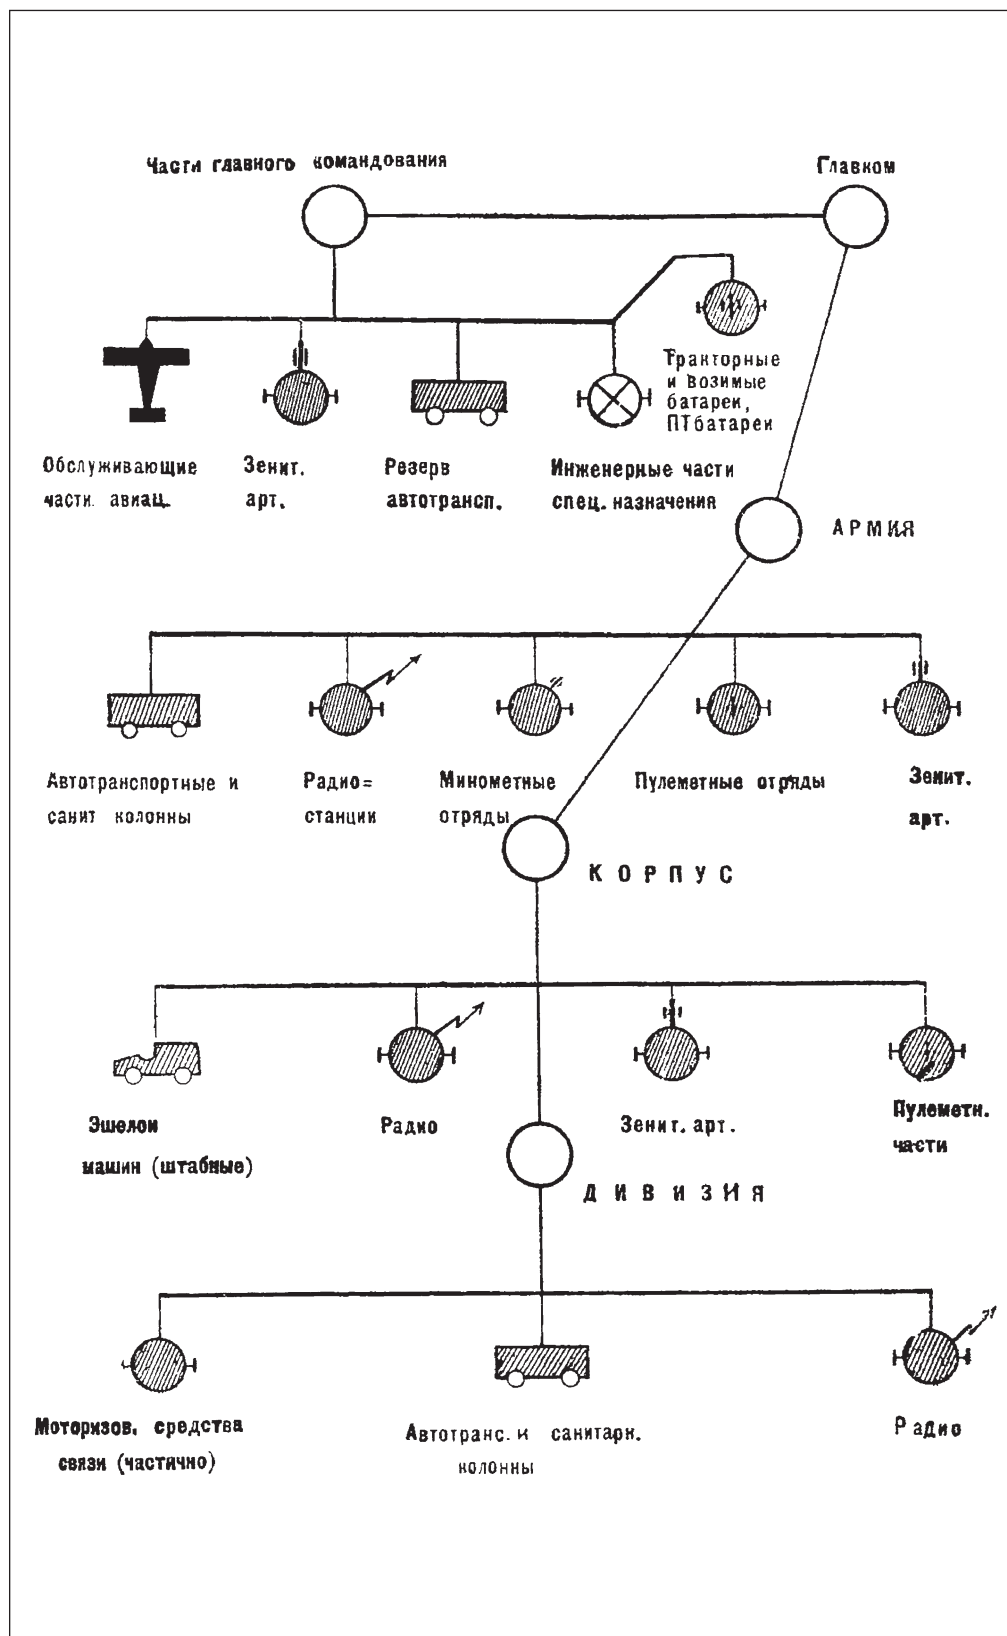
Части главного командования

Главком

Тракторные и возимые батареи, ПТбатареи

Обслуживающие части авиац.

Зенит. арт.

Резерв автотрансп.

Инженерные части спец. назначения

АРМИЯ

Автотранспортные и санит колонны

Радио= станции

Минометные отряды

Пулеметные отряды

Зенит. арт.

КОРПУС

Эшелон машин (штабные)

Радио

Зенит. арт.

Пулеметн. части

ДИВИЗИЯ

Моторизов. средства связи (частично)

Автотранс. и санитарн. колонны

Радио